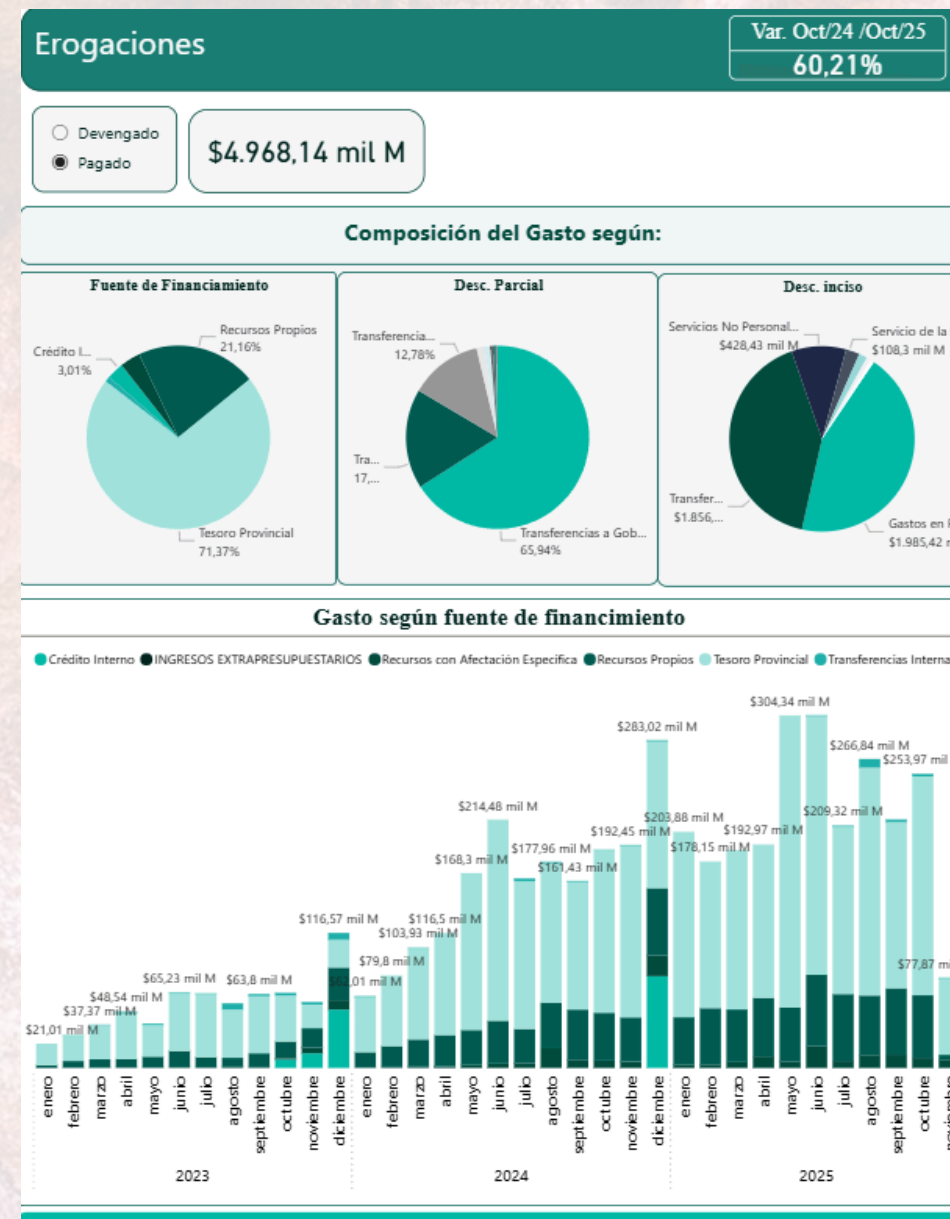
Erogaciones

Var. Oct/24 /Oct/25
60,21%

Devengado
Pagado

$4.968,14 mil M

Composición del Gasto según:

Fuente de Financiamiento

Recursos Propios 21,16%
Crédito I... 3,01%
Tesoro Provincial 71,37%

Desc. Parcial

Transferencia... 12,78%
Tra... 17,...
Transferencias a Gob... 65,94%

Desc. inciso

Servicios No Personal... $428,43 mil M
Servicio de la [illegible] $108,3 mil M
Transfer... $1.856,...
Gastos en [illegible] $1.985,42 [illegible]

Gasto según fuente de financiamiento

Crédito Interno INGRESOS EXTRAPRESUPUESTARIOS Recursos con Afectación Especifica Recursos Propios Tesoro Provincial Transferencias Interna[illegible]

$21,01 mil M
$37,37 mil M
$48,54 mil M
$65,23 mil M
$63,8 mil M
$116,57 mil M
$62,01 mil M
$79,8 mil M
$103,93 mil M
$116,5 mil M
$168,3 mil M
$214,48 mil M
$177,96 mil M
$161,43 mil M
$192,45 mil M
$283,02 mil M
$203,88 mil M
$178,15 mil M
$192,97 mil M
$304,34 mil M
$209,32 mil M
$266,84 mil M
$253,97 mil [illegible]
$77,87 m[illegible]

enero febrero marzo abril mayo junio julio agosto septiembre octubre noviembre diciembre
2023
enero febrero marzo abril mayo junio julio agosto septiembre octubre noviembre diciembre
2024
enero febrero marzo abril mayo junio julio agosto septiembre octubre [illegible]
2025